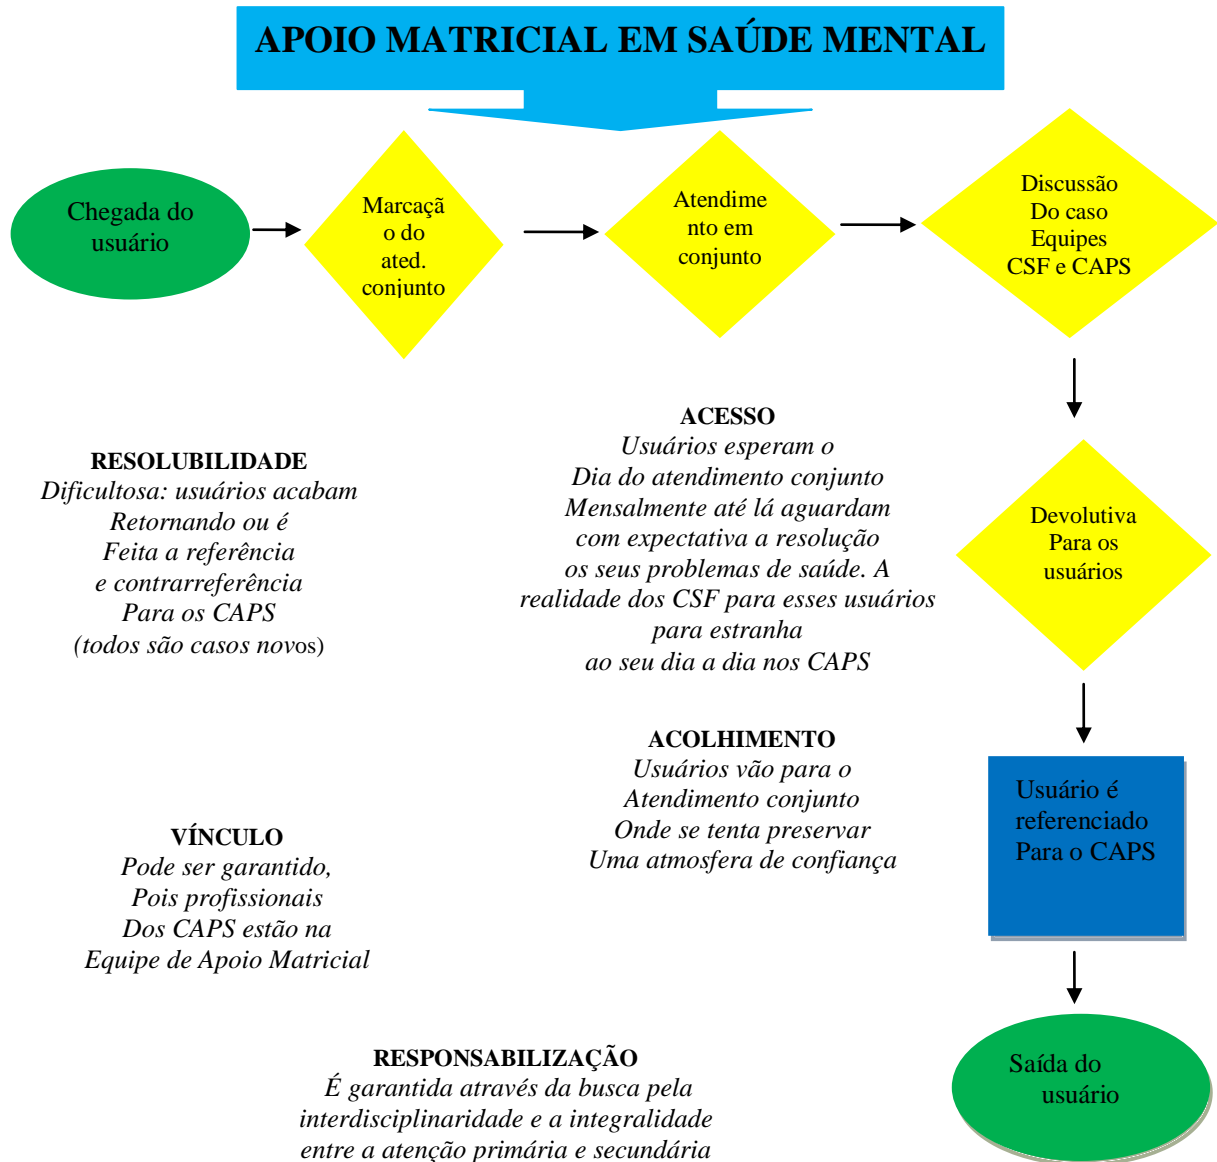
APOIO MATRICIAL EM SAÚDE MENTAL

Chegada do usuário

Marcação do ated. conjunto

Atendimento em conjunto

Discussão Do caso Equipes CSF e CAPS

ACESSO
Usuários esperam o
Dia do atendimento conjunto
Mensalmente até lá aguardam
com expectativa a resolução
os seus problemas de saúde. A
realidade dos CSF para esses usuários
para estranha
ao seu dia a dia nos CAPS

RESOLUBILIDADE
Dificultosa: usuários acabam
Retornando ou é
Feita a referência
e contrarreferência
Para os CAPS
(todos são casos novos)

Devolutiva Para os usuários

ACOLHIMENTO
Usuários vão para o
Atendimento conjunto
Onde se tenta preservar
Uma atmosfera de confiança

Usuário é referenciado Para o CAPS

VÍNCULO
Pode ser garantido,
Pois profissionais
Dos CAPS estão na
Equipe de Apoio Matricial

RESPONSABILIZAÇÃO
É garantida através da busca pela
interdisciplinaridade e a integralidade
entre a atenção primária e secundária

Saída do usuário